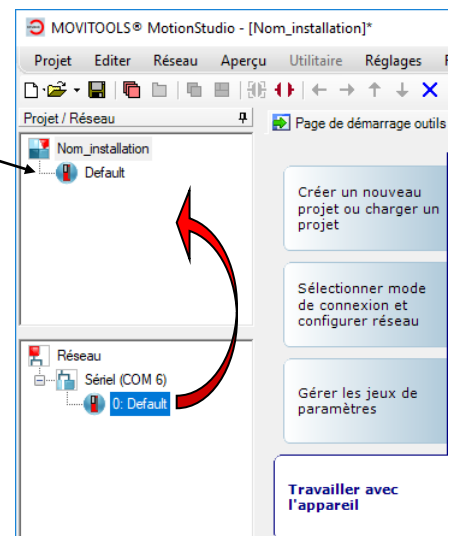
MOVITOOLS® MotionStudio - [Nom_installation]*

Projet Editer Réseau Aperçu Utilitaire Réglages

Projet / Réseau

Nom_installation

Default

Réseau

Sériel (COM 6)

0: Default

Page de démarrage outils

Créer un nouveau projet ou charger un projet

Sélectionner mode de connexion et configurer réseau

Gérer les jeux de paramètres

Travailler avec l'appareil